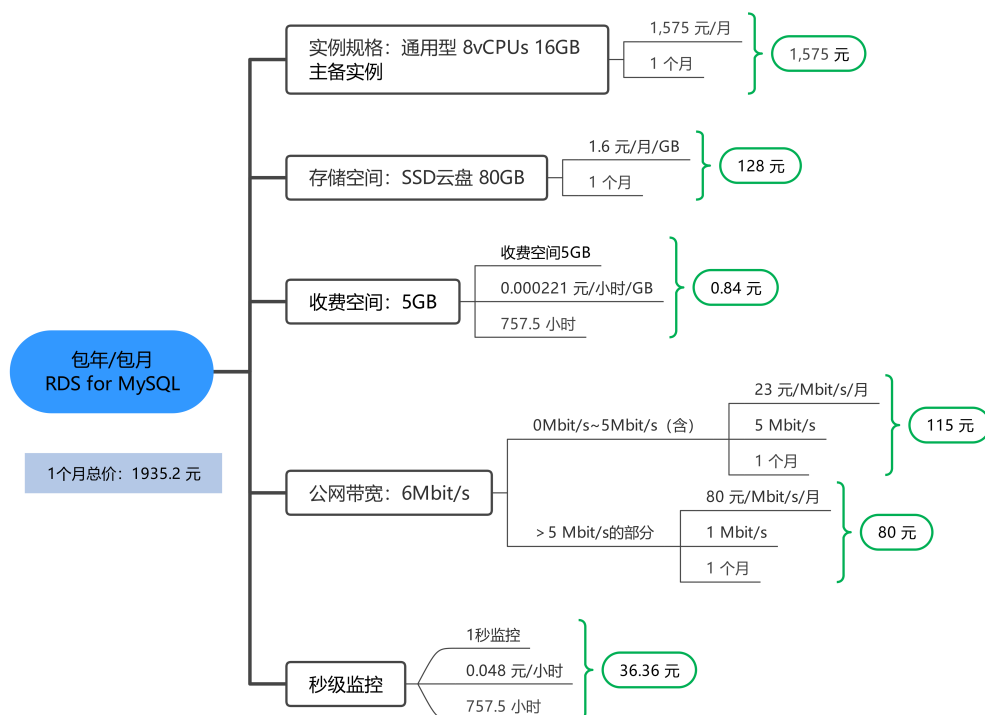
包年/包月
RDS for MySQL

1个月总价：1935.2 元

实例规格：通用型 8vCPUs 16GB 主备实例
1,575 元/月
1 个月
1,575 元

存储空间：SSD云盘 80GB
1.6 元/月/GB
1 个月
128 元

收费空间：5GB
收费空间5GB
0.000221 元/小时/GB
757.5 小时
0.84 元

公网带宽：6Mbit/s
0Mbit/s~5Mbit/s（含）
23 元/Mbit/s/月
5 Mbit/s
1 个月
115 元
> 5 Mbit/s的部分
80 元/Mbit/s/月
1 Mbit/s
1 个月
80 元

秒级监控
1秒监控
0.048 元/小时
757.5 小时
36.36 元